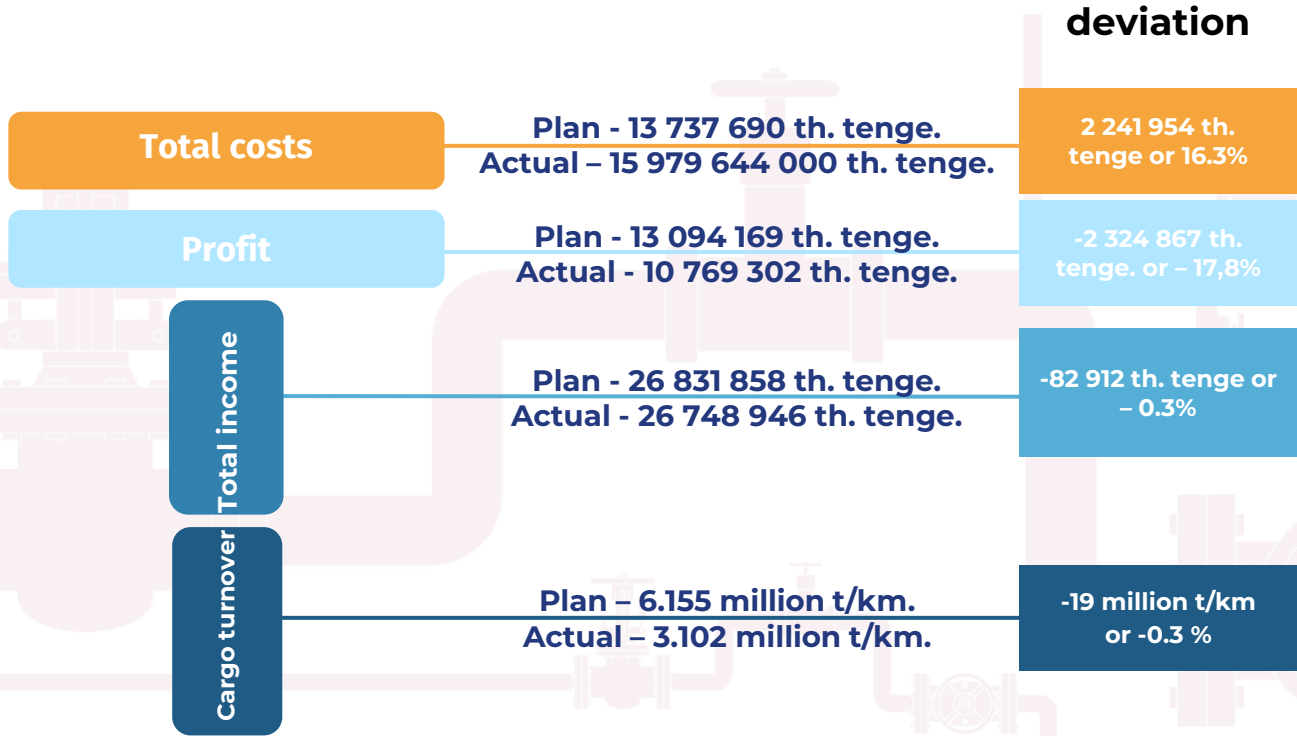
deviation

Total costs

Plan - 13 737 690 th. tenge.
Actual – 15 979 644 000 th. tenge.

2 241 954 th. tenge or 16.3%

Profit

Plan - 13 094 169 th. tenge.
Actual - 10 769 302 th. tenge.

-2 324 867 th. tenge. or – 17,8%

Total income

Plan - 26 831 858 th. tenge.
Actual - 26 748 946 th. tenge.

-82 912 th. tenge or – 0.3%

Cargo turnover

Plan – 6.155 million t/km.
Actual – 3.102 million t/km.

-19 million t/km or -0.3 %